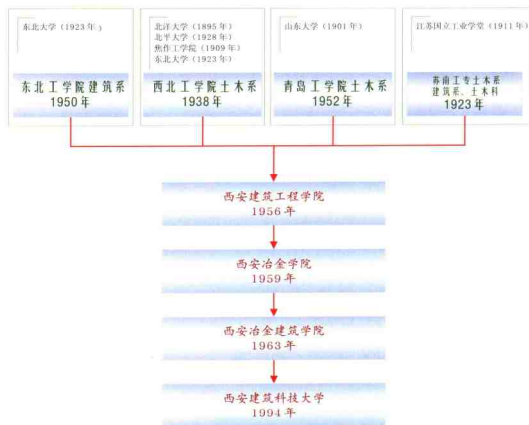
东北大学（1923年）

东北工学院建筑系
1950年

北洋大学（1895年）
北平大学（1928年）
焦作工学院（1909年）
东北大学（1923年）

西北工学院土木系
1938年

山东大学（1901年）

青岛工学院土木系
1952年

江苏国立工业学堂（1911年）

苏南工专土木系
建筑系、土木科
1923年

西安建筑工程学院
1956年

西安冶金学院
1959年

西安冶金建筑学院
1963年

西安建筑科技大学
1994年